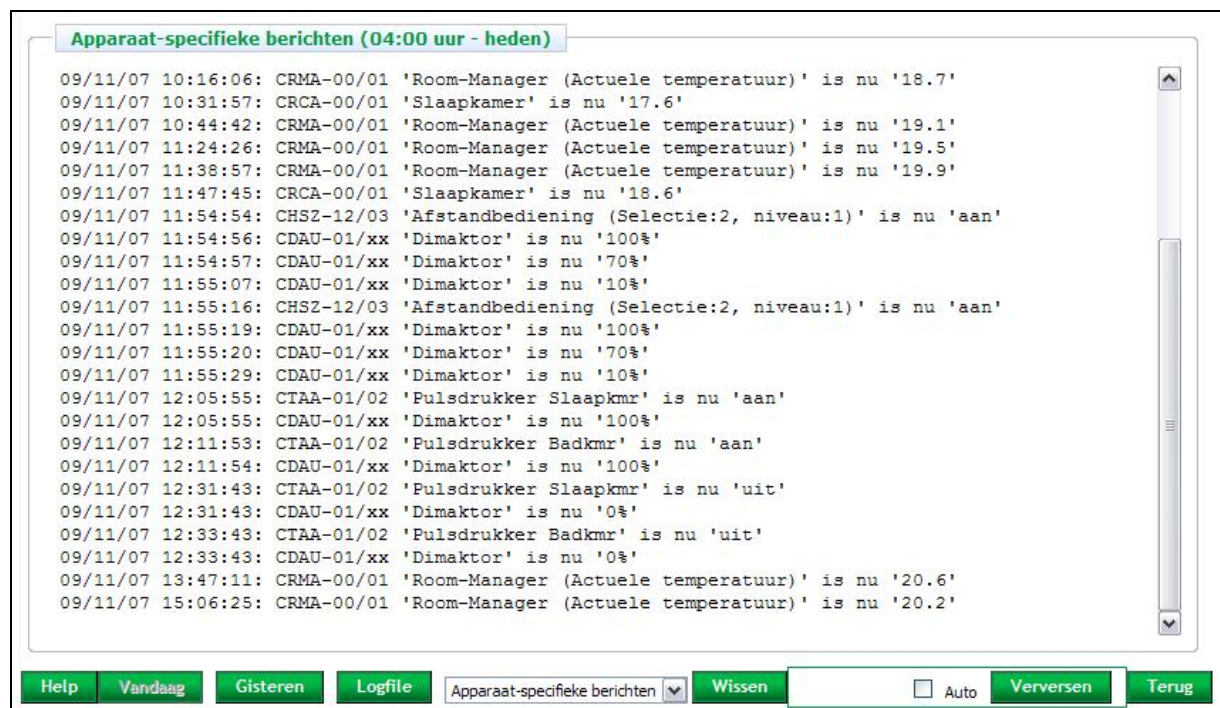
Apparaat-specifieke berichten (04:00 uur - heden)

09/11/07 10:16:06: CRMA-00/01 'Room-Manager (Actuele temperatuur)' is nu '18.7'
09/11/07 10:31:57: CRCA-00/01 'Slaapkamer' is nu '17.6'
09/11/07 10:44:42: CRMA-00/01 'Room-Manager (Actuele temperatuur)' is nu '19.1'
09/11/07 11:24:26: CRMA-00/01 'Room-Manager (Actuele temperatuur)' is nu '19.5'
09/11/07 11:38:57: CRMA-00/01 'Room-Manager (Actuele temperatuur)' is nu '19.9'
09/11/07 11:47:45: CRCA-00/01 'Slaapkamer' is nu '18.6'
09/11/07 11:54:54: CHSZ-12/03 'Afstandbediening (Selectie:2, niveau:1)' is nu 'aan'
09/11/07 11:54:56: CDAU-01/xx 'Dimaktor' is nu '100%'
09/11/07 11:54:57: CDAU-01/xx 'Dimaktor' is nu '70%'
09/11/07 11:55:07: CDAU-01/xx 'Dimaktor' is nu '10%'
09/11/07 11:55:16: CHSZ-12/03 'Afstandbediening (Selectie:2, niveau:1)' is nu 'aan'
09/11/07 11:55:19: CDAU-01/xx 'Dimaktor' is nu '100%'
09/11/07 11:55:20: CDAU-01/xx 'Dimaktor' is nu '70%'
09/11/07 11:55:29: CDAU-01/xx 'Dimaktor' is nu '10%'
09/11/07 12:05:55: CTAA-01/02 'Pulsdrukker Slaapkmr' is nu 'aan'
09/11/07 12:05:55: CDAU-01/xx 'Dimaktor' is nu '100%'
09/11/07 12:11:53: CTAA-01/02 'Pulsdrukker Badkmr' is nu 'aan'
09/11/07 12:11:54: CDAU-01/xx 'Dimaktor' is nu '100%'
09/11/07 12:31:43: CTAA-01/02 'Pulsdrukker Slaapkmr' is nu 'uit'
09/11/07 12:31:43: CDAU-01/xx 'Dimaktor' is nu '0%'
09/11/07 12:33:43: CTAA-01/02 'Pulsdrukker Badkmr' is nu 'uit'
09/11/07 12:33:43: CDAU-01/xx 'Dimaktor' is nu '0%'
09/11/07 13:47:11: CRMA-00/01 'Room-Manager (Actuele temperatuur)' is nu '20.6'
09/11/07 15:06:25: CRMA-00/01 'Room-Manager (Actuele temperatuur)' is nu '20.2'

Help Vandaag Gisteren Logfile Apparaat-specifieke berichten Wissen Auto Verversen Terug